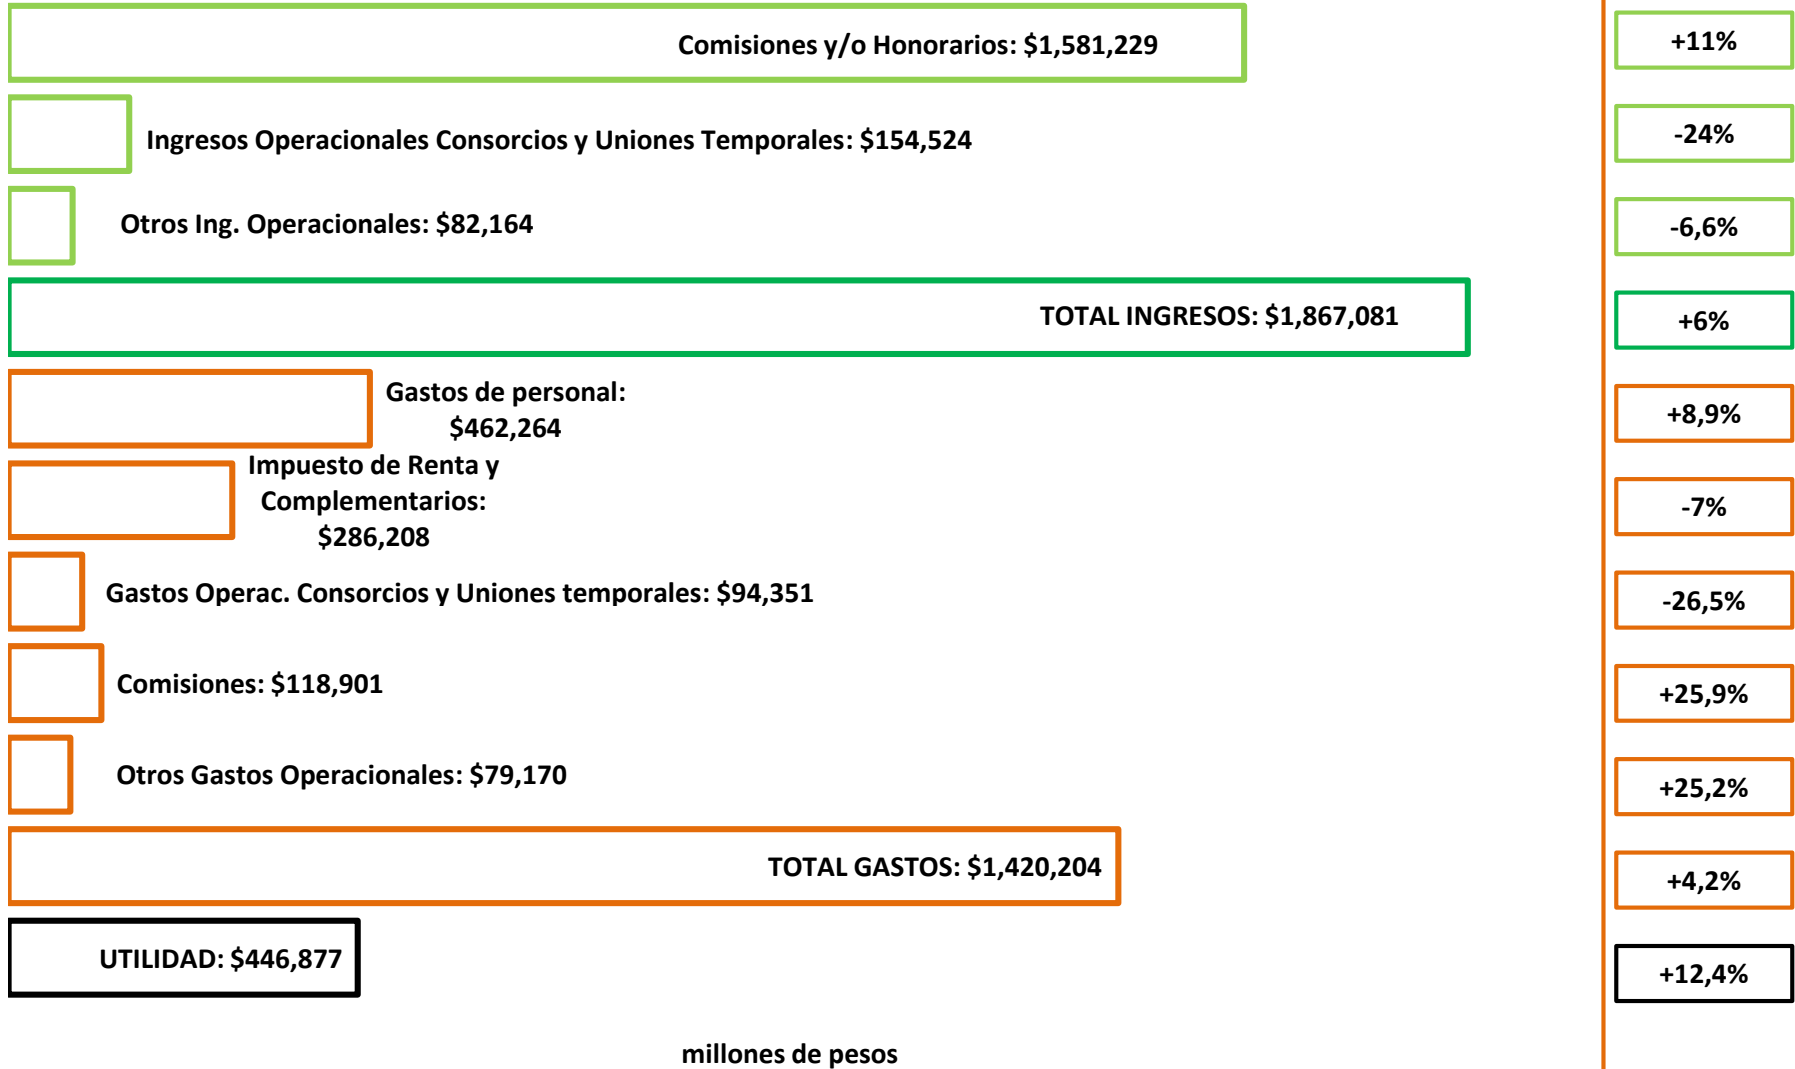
Comisiones y/o Honorarios: \$1,581,229

+11%

Ingresos Operacionales Consorcios y Uniones Temporales: \$154,524

-24%

Otros Ing. Operacionales: \$82,164

-6,6%

TOTAL INGRESOS: \$1,867,081

+6%

Gastos de personal: \$462,264

+8,9%

Impuesto de Renta y Complementarios: \$286,208

-7%

Gastos Operac. Consorcios y Uniones temporales: \$94,351

-26,5%

Comisiones: \$118,901

+25,9%

Otros Gastos Operacionales: \$79,170

+25,2%

TOTAL GASTOS: \$1,420,204

+4,2%

UTILIDAD: \$446,877

+12,4%

millones de pesos